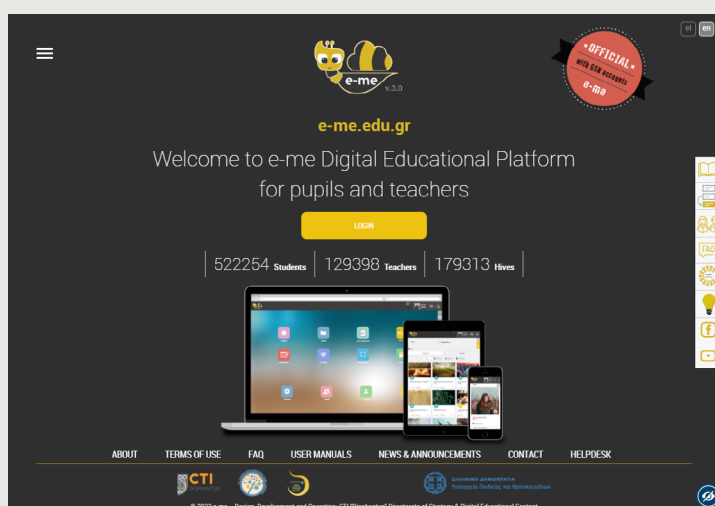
el en

e-me
v.3.0

OFFICIAL
with GSN accounts
e-me

e-me.edu.gr

Welcome to e-me Digital Educational Platform for pupils and teachers

LOGIN

522254 Students | 129398 Teachers | 179313 Hives

FAQ

ABOUT TERMS OF USE FAQ USER MANUALS NEWS & ANNOUNCEMENTS CONTACT HELPDESK

CTI

ΕΛΛΗΝΙΚΗ ΔΗΜΟΚΡΑΤΙΑ
Υπουργείο Παιδείας και Θρησκευμάτων

© 2022 e-me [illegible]